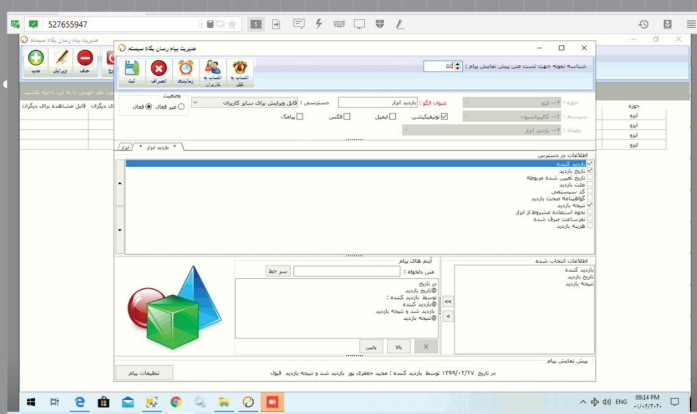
527655947

مدیریت پیام رسان یگانه سیستم

شناسه نحوه جهت تست متن پیش نمایش پیام : 50

انتساب به افراد | انتساب به کاربران | زمانبندی | انصراف | ثبت

جدید | ویرایش | حذف

عنوان الگو : بازدید ابزار
دسترسی : قابل ویرایش برای سایر کاربران
حوزه : ۰۲ - ابزار
سیستم : ۰۲ - کالیبراسیون
رویداد : ۰۲ - بازدید ابزار

وضعیت
فعال
غیر فعال

نوتیفیکیشن | ایمیل | فکس | پیامک

ابزار | بازدید ابزار

اطلاعات در دسترس
بازدید کننده
تاریخ بازدید
تاریخ تعیین شده مربوطه
علت بازدید
کد سیستمی
گواهینامه صحت بازدید
نتیجه بازدید
نحوه استفاده مشروط از ابزار
تعرفه انحراف شده
هزینه بازدید

اطلاعات انتخاب شده
بازدید کننده
تاریخ بازدید
نتیجه بازدید

آیتم های پیام
متن دلخواه :
سر خط

در تاریخ
تاریخ بازدید
توسط بازدید کننده :
بازدید کننده
بازدید شد و نتیجه بازدید
نتیجه بازدید

بالا | پایین

پیش نمایش پیام
در تاریخ ۱۳۹۹/۰۲/۲۷ توسط بازدید کننده : مجید جعفری پور بازدید شد و نتیجه بازدید قبول

تنظیمات پیام

حوزه
ابزار
ابزار
ابزار
ابزار

مشاهده برای دیگران

ENG 09:14 PM ۰۱/۰۶/۲۰۲۰